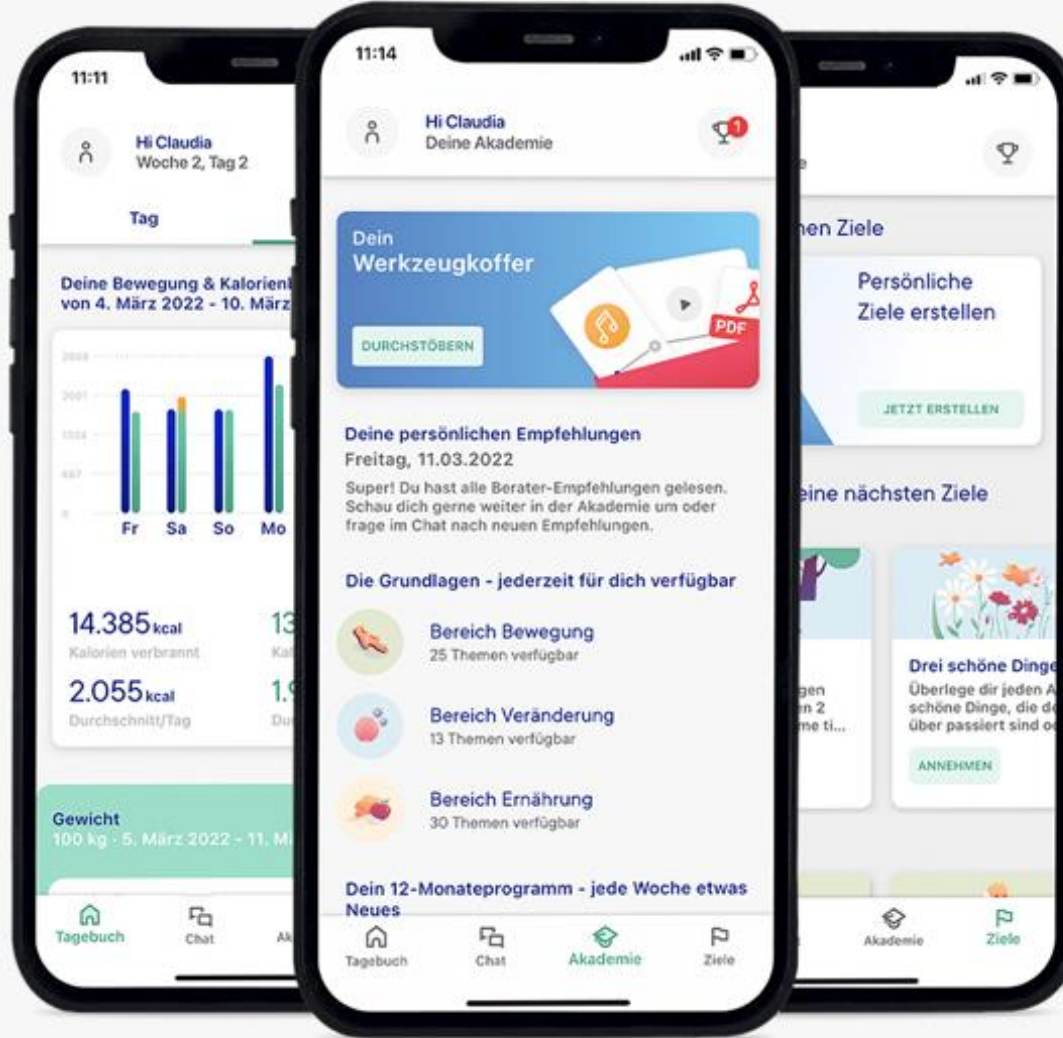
11:11

Hi Claudia
Woche 2, Tag 2

Tag

Deine Bewegung & Kalorienb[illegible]
von 4. März 2022 - 10. März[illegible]

2668
2001
1334
667
0

Fr Sa So Mo

14.385 kcal
Kalorien verbrannt

13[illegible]
Ka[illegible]

2.055 kcal
Durchschnitt/Tag

1.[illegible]
Du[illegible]

Gewicht
100 kg · 5. März 2022 - 11. M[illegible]

Tagebuch Chat Ak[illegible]

11:14

Hi Claudia
Deine Akademie

1

Dein
Werkzeugkoffer

DURCHSTÖBERN

PDF

Deine persönlichen Empfehlungen
Freitag, 11.03.2022
Super! Du hast alle Berater-Empfehlungen gelesen. Schau dich gerne weiter in der Akademie um oder frage im Chat nach neuen Empfehlungen.

Die Grundlagen - jederzeit für dich verfügbar

Bereich Bewegung
25 Themen verfügbar

Bereich Veränderung
13 Themen verfügbar

Bereich Ernährung
30 Themen verfügbar

Dein 12-Monateprogramm - jede Woche etwas Neues

Tagebuch Chat Akademie Ziele

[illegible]nen Ziele

Persönliche
Ziele erstellen

JETZT ERSTELLEN

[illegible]eine nächsten Ziele

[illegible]gen
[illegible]n 2
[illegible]me ti...

Drei schöne Dinge
Überlege dir jeden A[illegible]
schöne Dinge, die d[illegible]
über passiert sind o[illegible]

ANNEHMEN

Akademie Ziele